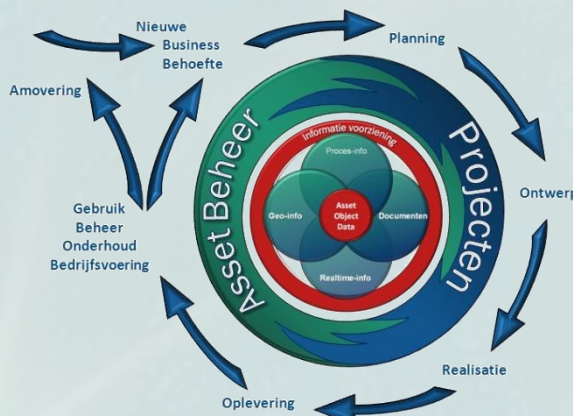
Nieuwe Business Behoefte

Planning

Amovering

Ontwerp

Gebruik
Beheer
Onderhoud
Bedrijfsvoering

Asset Beheer

Projecten

Informatie voorziening

Proces-info

Geo-info

Asset Object Data

Documenten

Realtime-info

Realisatie

Oplevering